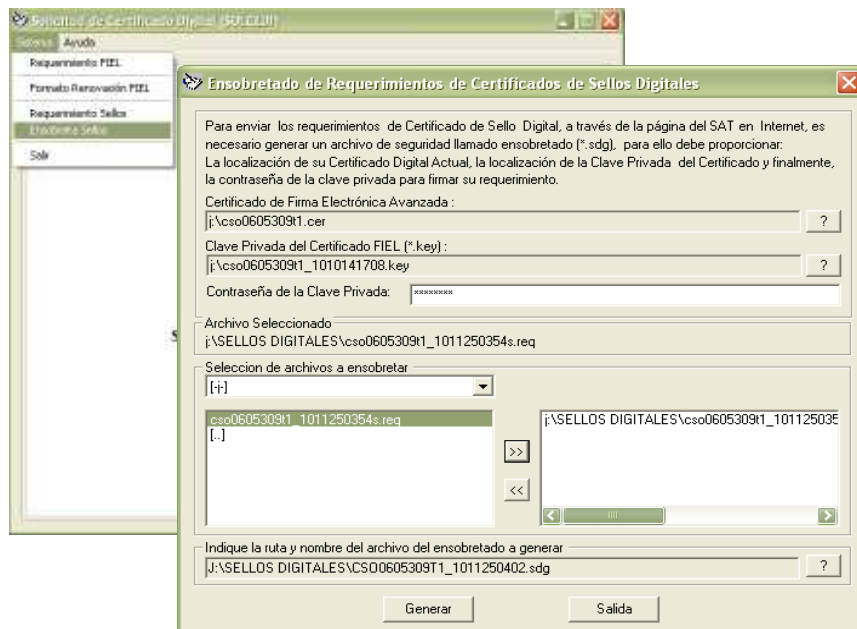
Solicitud de Certificado Digital (SOLCEDI)
Sistema Ayuda
Requerimiento FIEL
Formato Renovación FIEL
Requerimiento Sellos
Ensobreta Sellos
Salir

Ensobretado de Requerimientos de Certificados de Sellos Digitales

Para enviar los requerimientos de Certificado de Sello Digital, a través de la página del SAT en Internet, es necesario generar un archivo de seguridad llamado ensobretado (*.sdg), para ello debe proporcionar:
La localización de su Certificado Digital Actual, la localización de la Clave Privada del Certificado y finalmente, la contraseña de la clave privada para firmar su requerimiento.

Certificado de Firma Electrónica Avanzada :
j:\cso0605309t1.cer
?
Clave Privada del Certificado FIEL (*.key) :
j:\cso0605309t1_1010141708.key
?
Contraseña de la Clave Privada: ********

Archivo Seleccionado
j:\SELLOS DIGITALES\cso0605309t1_1011250354s.req

Seleccion de archivos a ensobretar
[-j-]
cso0605309t1_1011250354s.req
[..]
>>
<<
j:\SELLOS DIGITALES\cso0605309t1_101125035

Indique la ruta y nombre del archivo del ensobretado a generar
J:\SELLOS DIGITALES\CSO0605309T1_1011250402.sdg
?

Generar
Salida